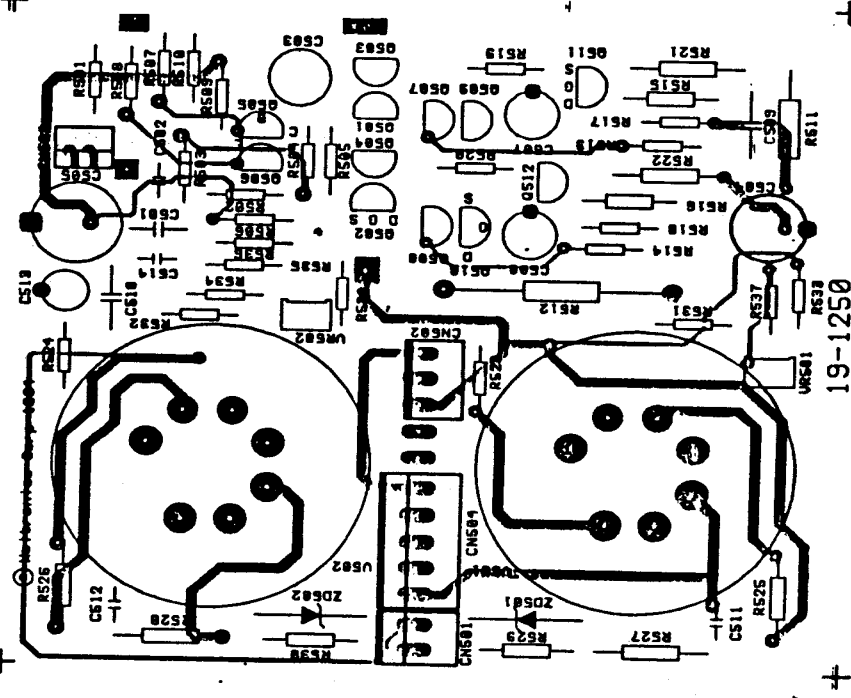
RS01
RS08
RS07
RS10
RS09
CS03
QS03
RS19
QS11
RS21
RS15
QS07
QS09
RS17
CS09
RS11
CS05
CS02
RS03
QS06
QS01
QS04
RS05
RS20
CS07
RS13
RS22
QS05
RS02
RS06
RS04
QS12
RS16
CS01
QS02
QS08
RS18
CS14
RS36
RS34
CS08
QS10
RS14
CS13
CS10
RS32
VRS02
RS12
RS31
RS37
RS33
RS24
CNS02
RS23
VRS01
19-1250
CNS04
VS02
RS26
CS12
ZDS02
ZDS01
RS28
RS29
RS27
CS11
RS25
RS30
CNS01